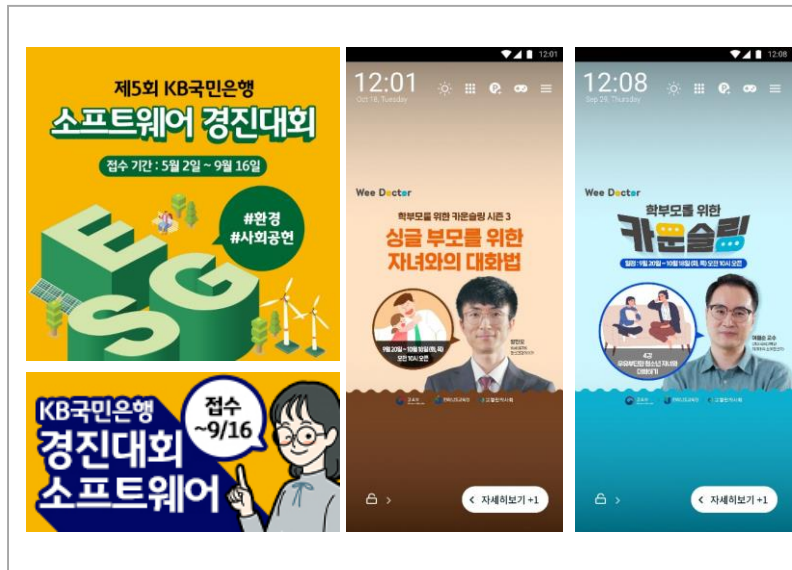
제5회 KB국민은행
소프트웨어 경진대회

접수 기간 : 5월 2일 ~ 9월 16일

#환경
#사회공헌

E S G

KB국민은행
경진대회
소프트웨어

접수
~9/16

12:01
Oct 18, Tuesday

12:01

Wee Doctor

학부모를 위한 카운슬링 시즌 3
싱글 부모를 위한
자녀와의 대화법

9월 20일 ~ 10월 18일(화) 화
오전 10시 오픈

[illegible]

〈 자세히보기 +1

12:08
Sep 29, Thursday

12:08

Wee Doctor

학부모를 위한
카운슬링

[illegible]

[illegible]

〈 자세히보기 +1